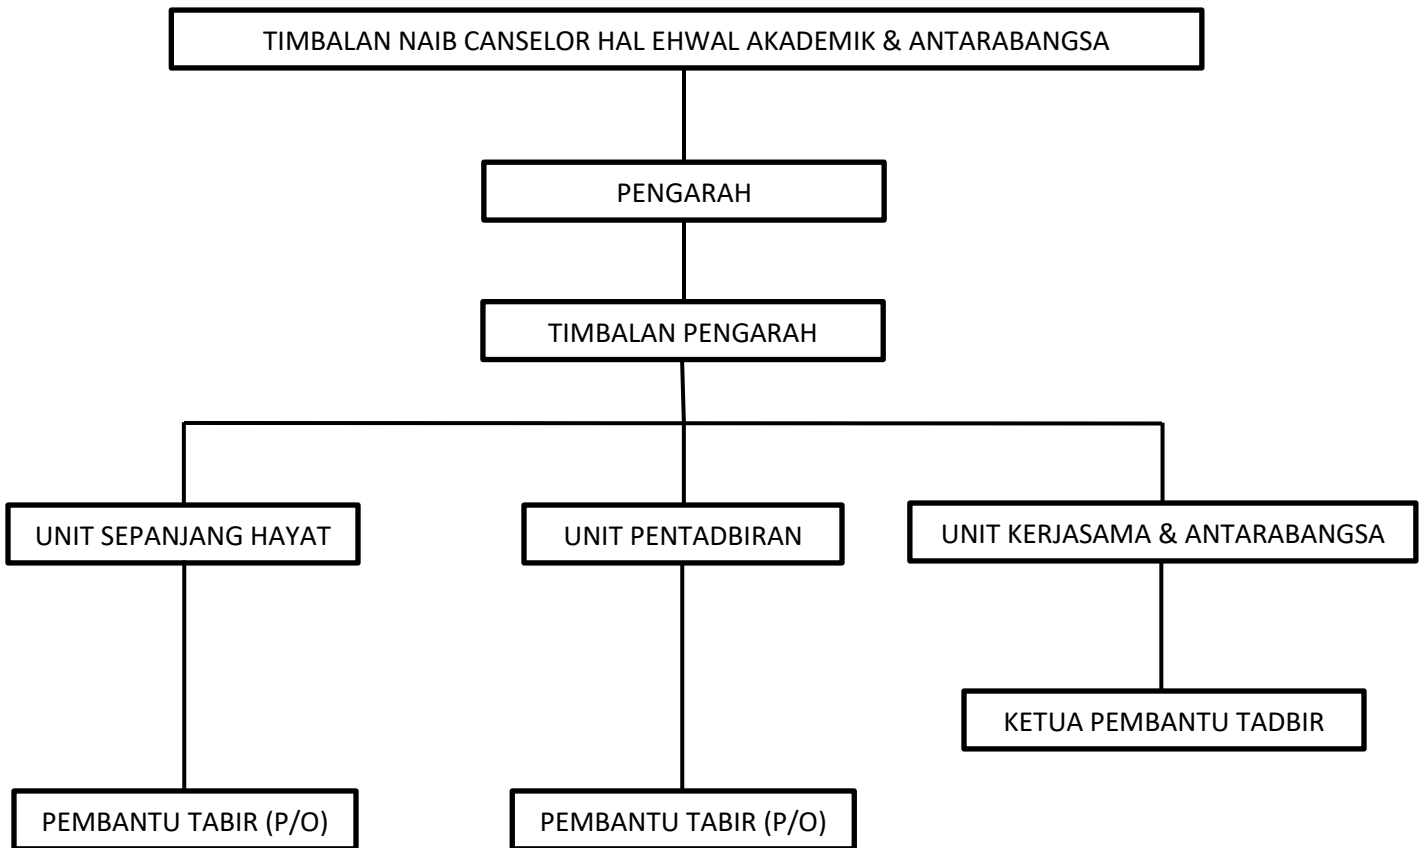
TIMBALAN NAIB CANSELOR HAL EHWAL AKADEMIK & ANTARABANGSA

PENGARAH

TIMBALAN PENGARAH

UNIT SEPANJANG HAYAT

UNIT PENTADBIRAN

UNIT KERJASAMA & ANTARABANGSA

KETUA PEMBANTU TADBIR

PEMBANTU TABIR (P/O)

PEMBANTU TABIR (P/O)